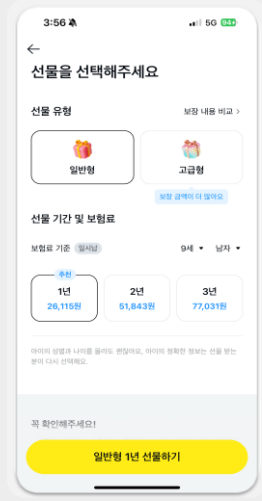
3:56

5G

선물을 선택해주세요

선물 유형

보장 내용 비교 >

일반형

고급형

보장 금액이 더 많아요

선물 기간 및 보험료

보험료 기준 일시납

9세

남자

추천

1년
26,115원

2년
51,843원

3년
77,031원

아이의 성별과 나이를 몰라도 괜찮아요. 아이의 정확한 정보는 선물 받는 분이 다시 선택해요.

꼭 확인해주세요!

일반형 1년 선물하기